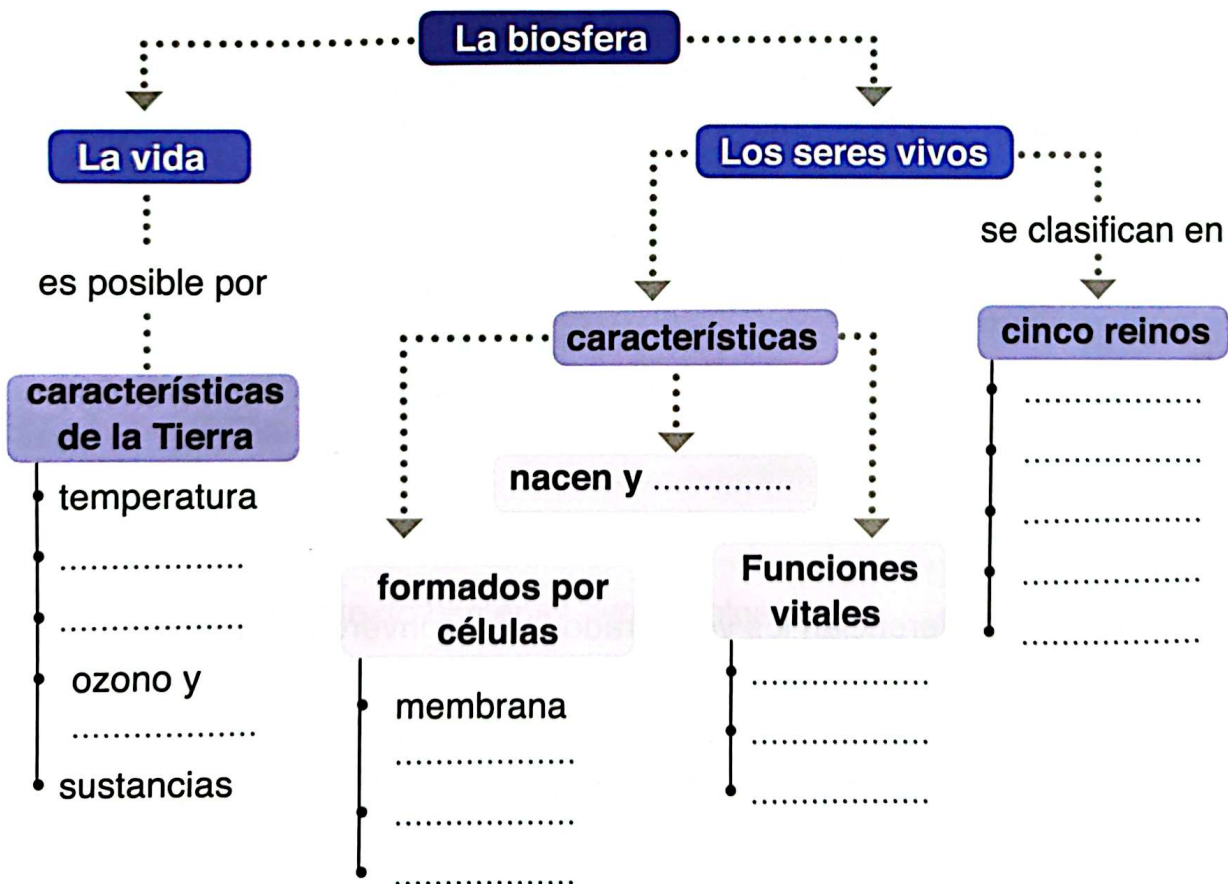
La biosfera

La vida

es posible por

características de la Tierra

temperatura

..................

..................

ozono y ..................

sustancias

Los seres vivos

características

nacen y .............

formados por células

membrana

..................

..................

..................

Funciones vitales

..................

..................

..................

se clasifican en

cinco reinos

..................

..................

..................

..................

..................